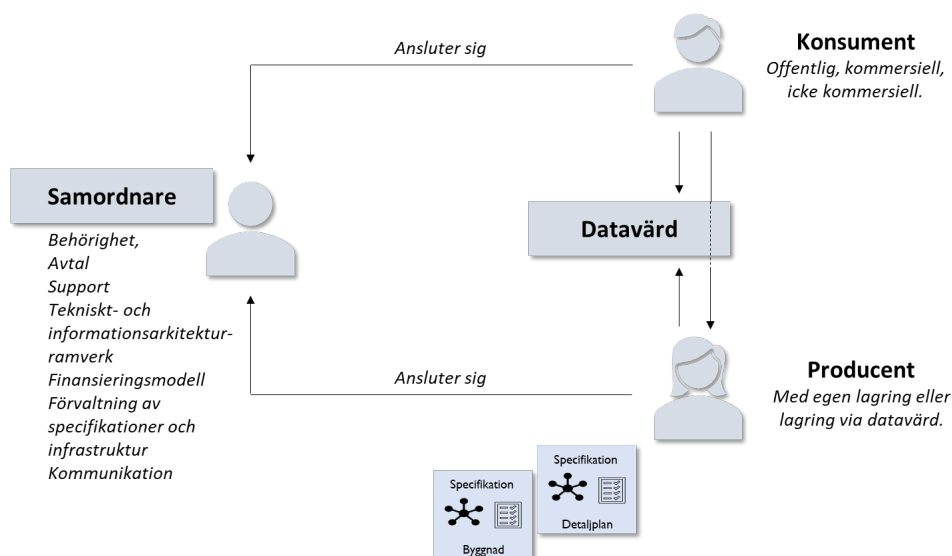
Ansluter sig

Konsument
Offentlig, kommersiell, icke kommersiell.

Samordnare

Behörighet,
Avtal
Support
Tekniskt- och informationsarkitekturramverk
Finansieringsmodell
Förvaltning av specifikationer och infrastruktur
Kommunikation

Datavärd

Ansluter sig

Producent
Med egen lagring eller lagring via datavärd.

Specifikation
Byggnad

Specifikation
Detaljplan